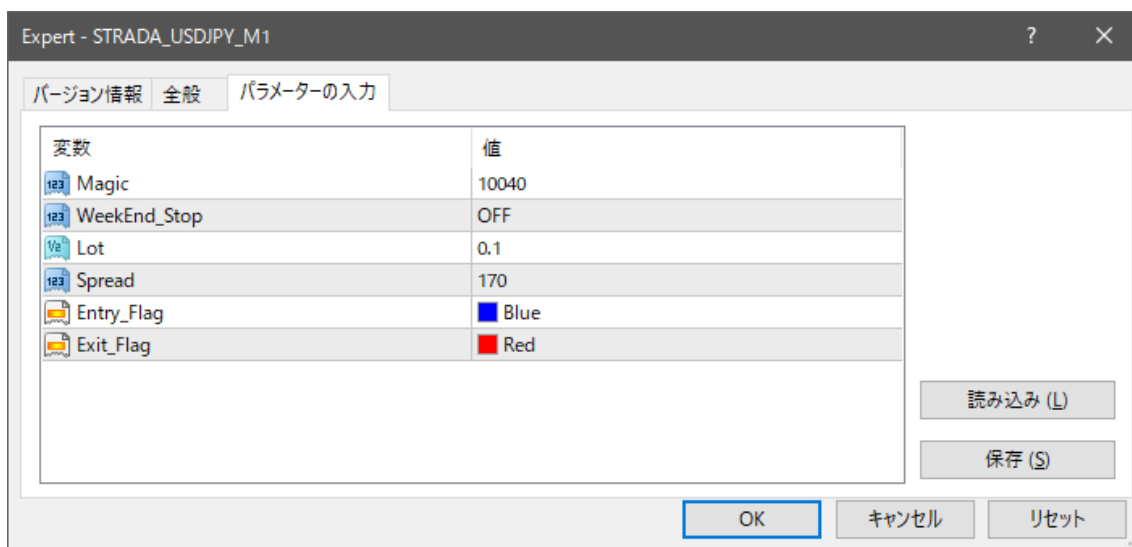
Expert - STRADA_USDJPY_M1

?

バージョン情報 全般 パラメーターの入力

| 変数 | 値 |
|---|---|
| Magic | 10040 |
| WeekEnd_Stop | OFF |
| Lot | 0.1 |
| Spread | 170 |
| Entry_Flag | Blue |
| Exit_Flag | Red |

読み込み (L)

保存 (S)

OK キャンセル リセット